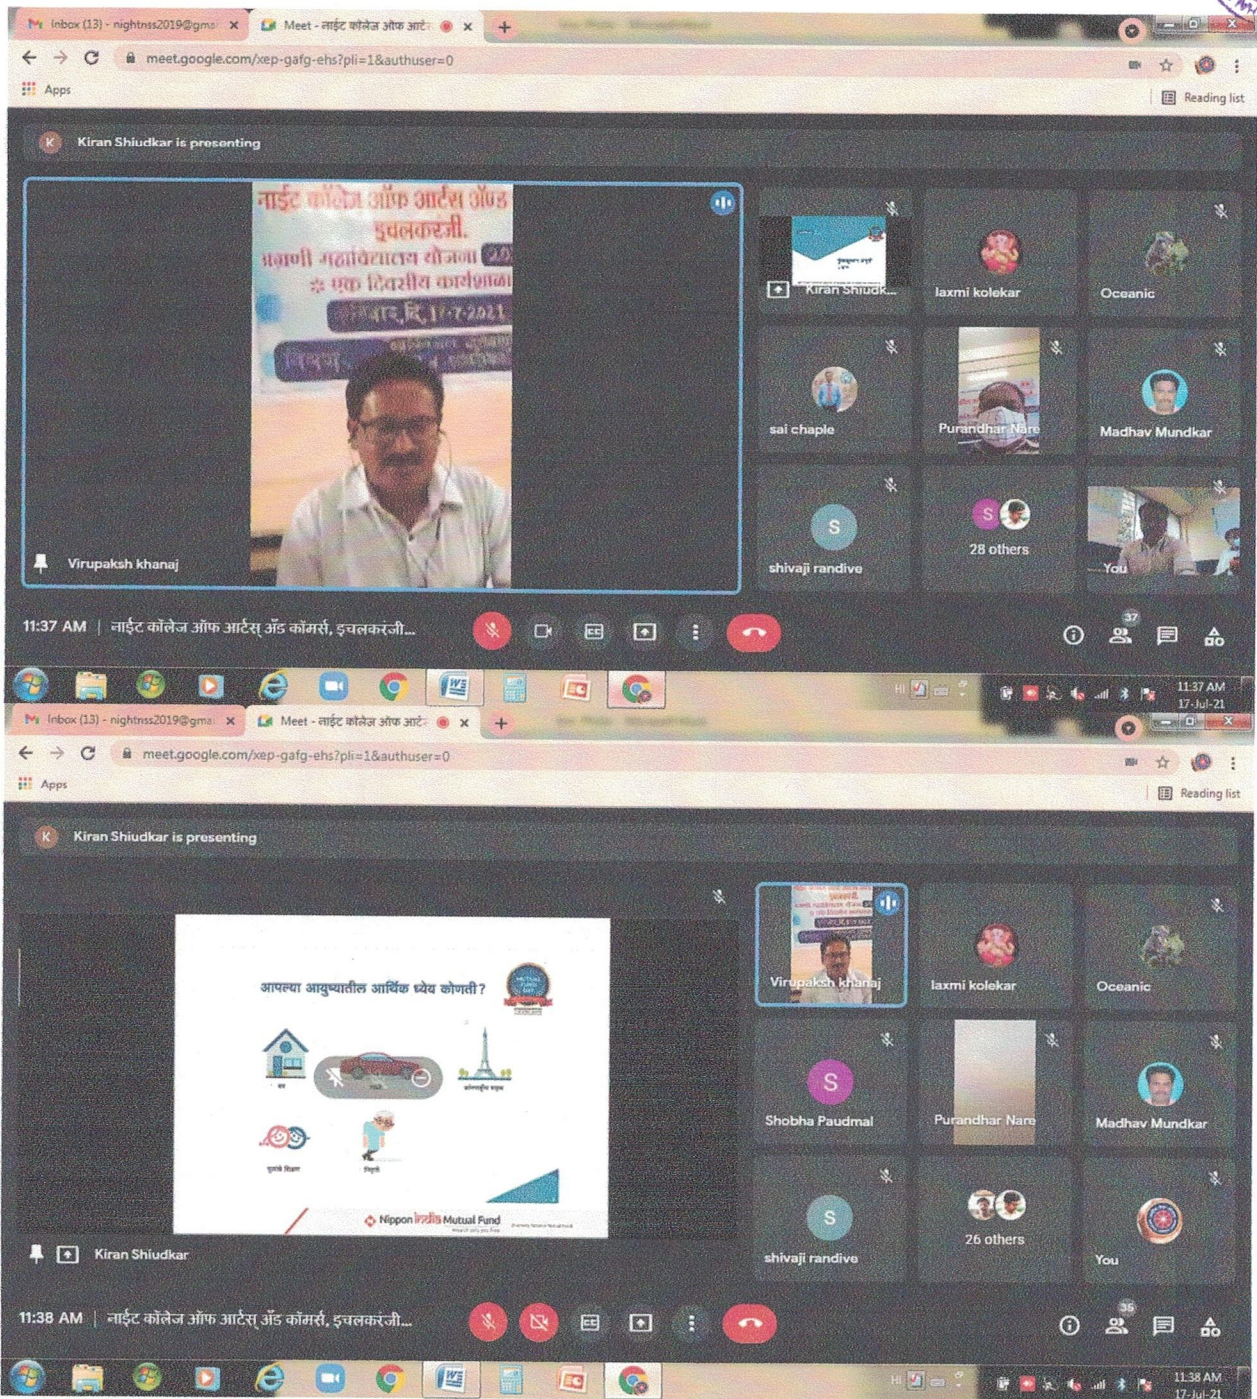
Inbox (13) - nightnss2019@gma
Meet - नाईट कॉलेज ऑफ आर्ट
meet.google.com/xep-gafg-ehs?pli=1&authuser=0
Apps
Reading list

Kiran Shiudkar is presenting

नाईट कॉलेज ऑफ आर्टस ॲण्ड
इचलकरंजी.
अग्रणी महाविद्यालय योजना 20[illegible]
एक दिवसीय कार्यशाळा
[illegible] दि. 17-7-2021

Virupaksh khanaj
Kiran Shiudk...
laxmi kolekar
Oceanic
sai chaple
Purandhar Nare
Madhav Mundkar
shivaji randive
28 others
You

11:37 AM | नाईट कॉलेज ऑफ आर्टस् ॲंड कॉमर्स, इचलकरंजी...
37
11:37 AM
17-Jul-21

Inbox (13) - nightnss2019@gma
Meet - नाईट कॉलेज ऑफ आर्ट
meet.google.com/xep-gafg-ehs?pli=1&authuser=0
Apps
Reading list

Kiran Shiudkar is presenting

आपल्या आयुष्यातील आर्थिक ध्येय कोणती?
Nippon india Mutual Fund

Kiran Shiudkar
Virupaksh khanaj
laxmi kolekar
Oceanic
Shobha Paudmal
Purandhar Nare
Madhav Mundkar
shivaji randive
26 others
You

11:38 AM | नाईट कॉलेज ऑफ आर्टस् ॲंड कॉमर्स, इचलकरंजी...
35
11:38 AM
17-Jul-21